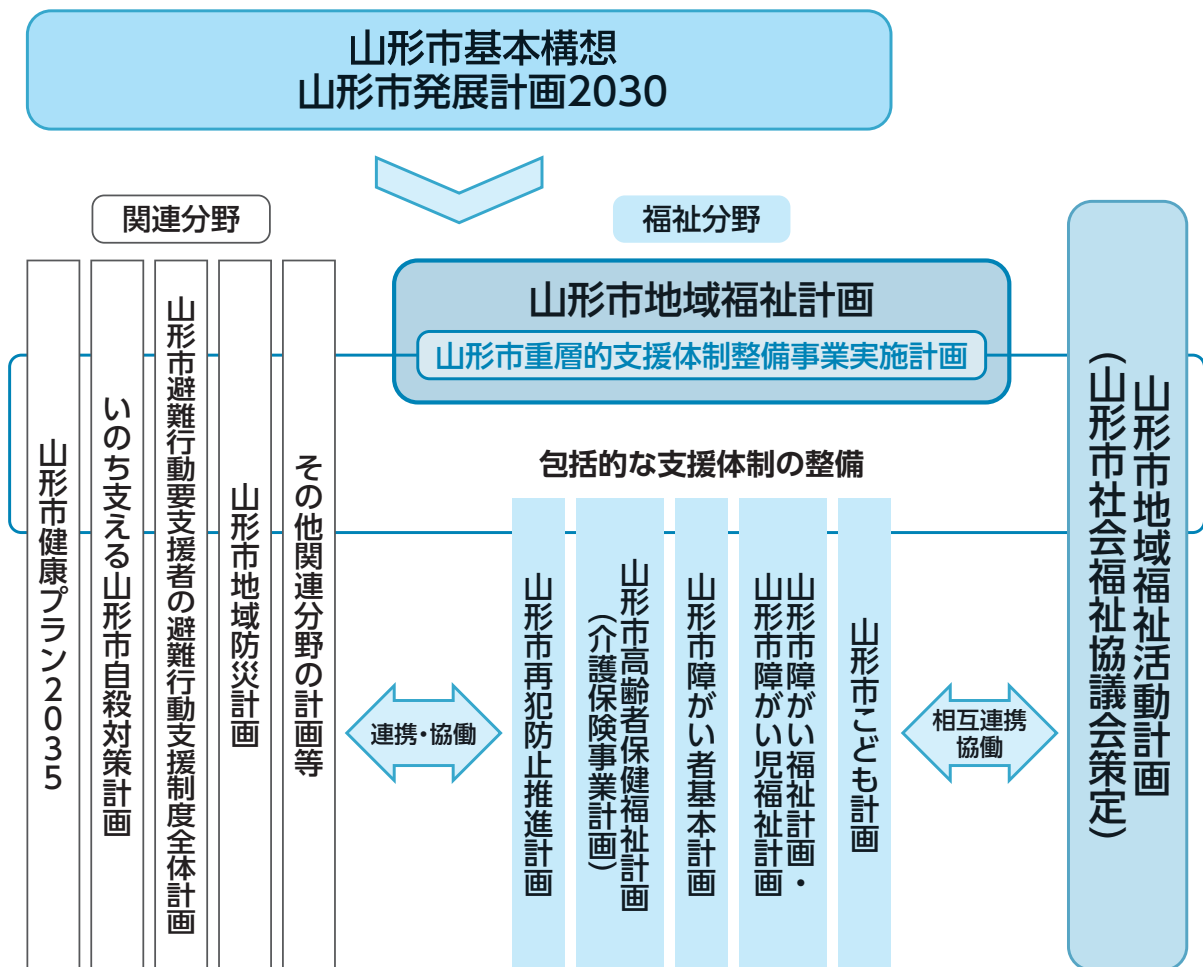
山形市基本構想
山形市発展計画2030

関連分野

福祉分野

山形市地域福祉計画
山形市重層的支援体制整備事業実施計画

山形市健康プラン2035

いのち支える山形市自殺対策計画

山形市避難行動要支援者の避難行動支援制度全体計画

山形市地域防災計画

その他関連分野の計画等

連携・協働

包括的な支援体制の整備

山形市再犯防止推進計画

山形市高齢者保健福祉計画（介護保険事業計画）

山形市障がい者基本計画

山形市障がい福祉計画・山形市障がい児福祉計画

山形市こども計画

相互連携協働

山形市地域福祉活動計画（山形市社会福祉協議会策定）